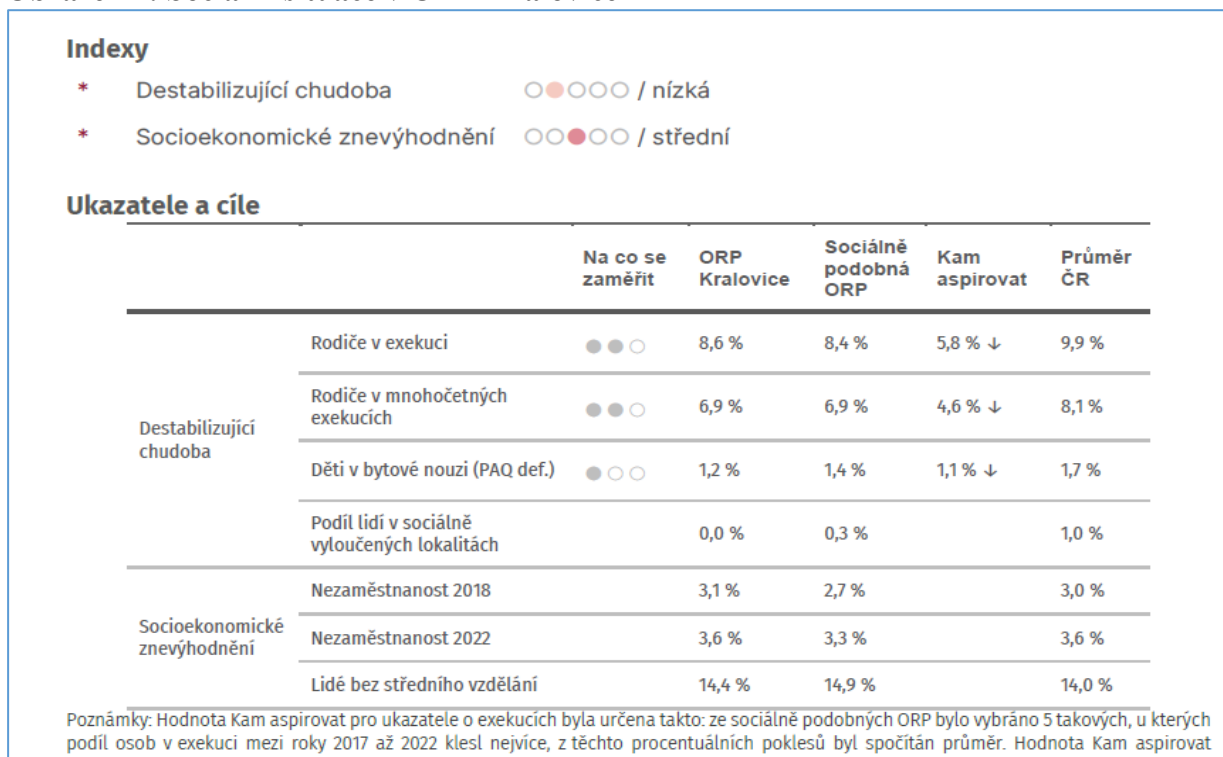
Indexy

* Destabilizující chudoba / nízká

* Socioekonomické znevýhodnění / střední

Ukazatele a cíle

| | | Na co se zaměřit | ORP Kralovice | Sociálně podobná ORP | Kam aspirovat | Průměr ČR |
|---|---|---|---|---|---|---|
| Destabilizující chudoba | Rodiče v exekuci | | 8,6 % | 8,4 % | 5,8 % ↓ | 9,9 % |
| | Rodiče v mnohočetných exekucích | | 6,9 % | 6,9 % | 4,6 % ↓ | 8,1 % |
| | Děti v bytové nouzi (PAQ def.) | | 1,2 % | 1,4 % | 1,1 % ↓ | 1,7 % |
| | Podíl lidí v sociálně vyloučených lokalitách | | 0,0 % | 0,3 % | | 1,0 % |
| Socioekonomické znevýhodnění | Nezaměstnanost 2018 | | 3,1 % | 2,7 % | | 3,0 % |
| | Nezaměstnanost 2022 | | 3,6 % | 3,3 % | | 3,6 % |
| | Lidé bez středního vzdělání | | 14,4 % | 14,9 % | | 14,0 % |

Poznámky: Hodnota Kam aspirovat pro ukazatele o exekucích byla určena takto: ze sociálně podobných ORP bylo vybráno 5 takových, u kterých podíl osob v exekuci mezi roky 2017 až 2022 klesl nejvíce, z těchto procentuálních poklesů byl spočítán průměr. Hodnota Kam aspirovat